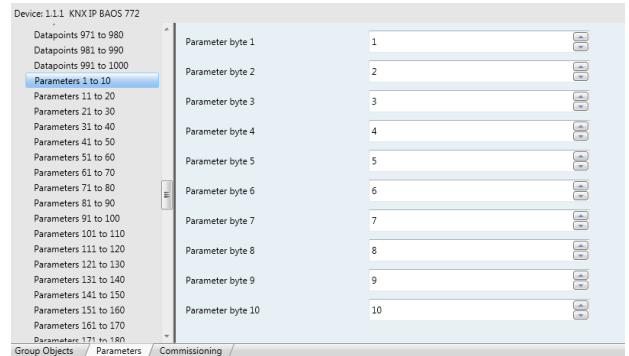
Device: 1.1.1 KNX IP BAOS 772

Datapoints 971 to 980
Datapoints 981 to 990
Datapoints 991 to 1000
Parameters 1 to 10
Parameters 11 to 20
Parameters 21 to 30
Parameters 31 to 40
Parameters 41 to 50
Parameters 51 to 60
Parameters 61 to 70
Parameters 71 to 80
Parameters 81 to 90
Parameters 91 to 100
Parameters 101 to 110
Parameters 111 to 120
Parameters 121 to 130
Parameters 131 to 140
Parameters 141 to 150
Parameters 151 to 160
Parameters 161 to 170
Parameters 171 to 180

Parameter byte 1 1
Parameter byte 2 2
Parameter byte 3 3
Parameter byte 4 4
Parameter byte 5 5
Parameter byte 6 6
Parameter byte 7 7
Parameter byte 8 8
Parameter byte 9 9
Parameter byte 10 10

Group Objects / Parameters / Commissioning